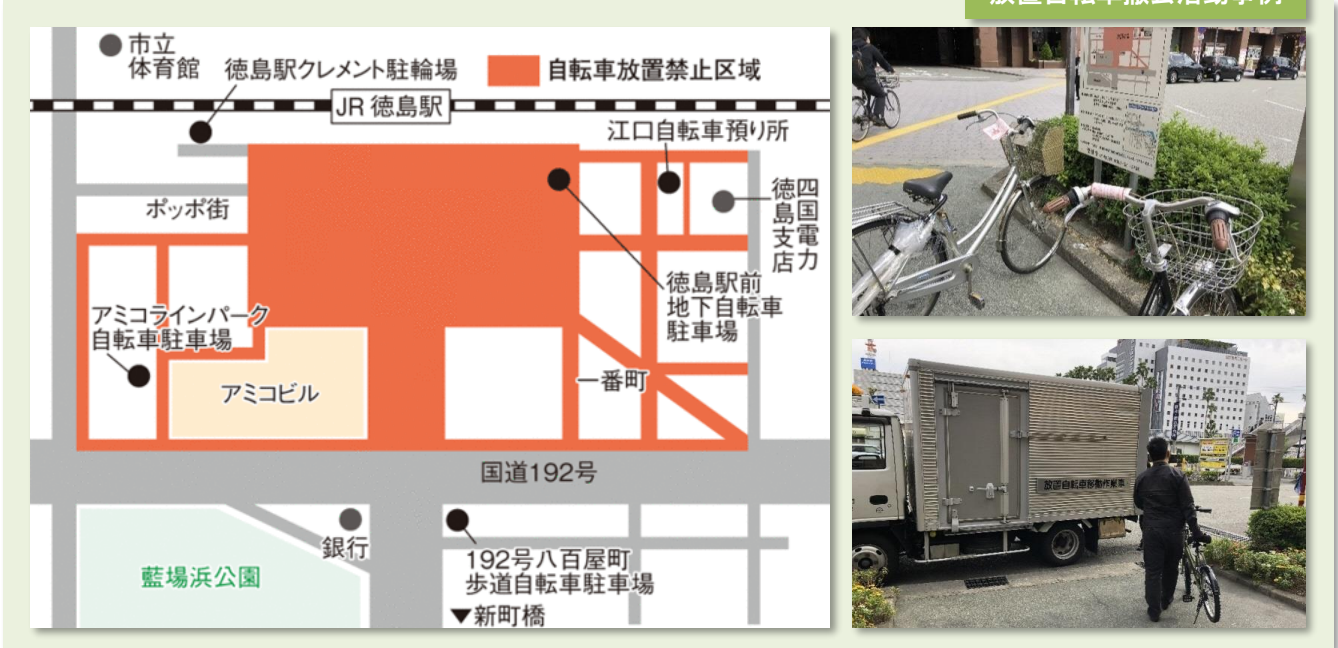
放置自転車撤去活動事例

市立
体育館

徳島駅クレメント駐輪場

自転車放置禁止区域

JR 徳島駅

江口自転車預り所

四国電力徳島支店

ポッポ街

徳島駅前
地下自転車
駐車場

アミコラインパーク
自転車駐車場

アミコビル

一番町

国道192号

銀行

192号八百屋町
歩道自転車駐車場

藍場浜公園

▼新町橋

放置自転車移動作業車